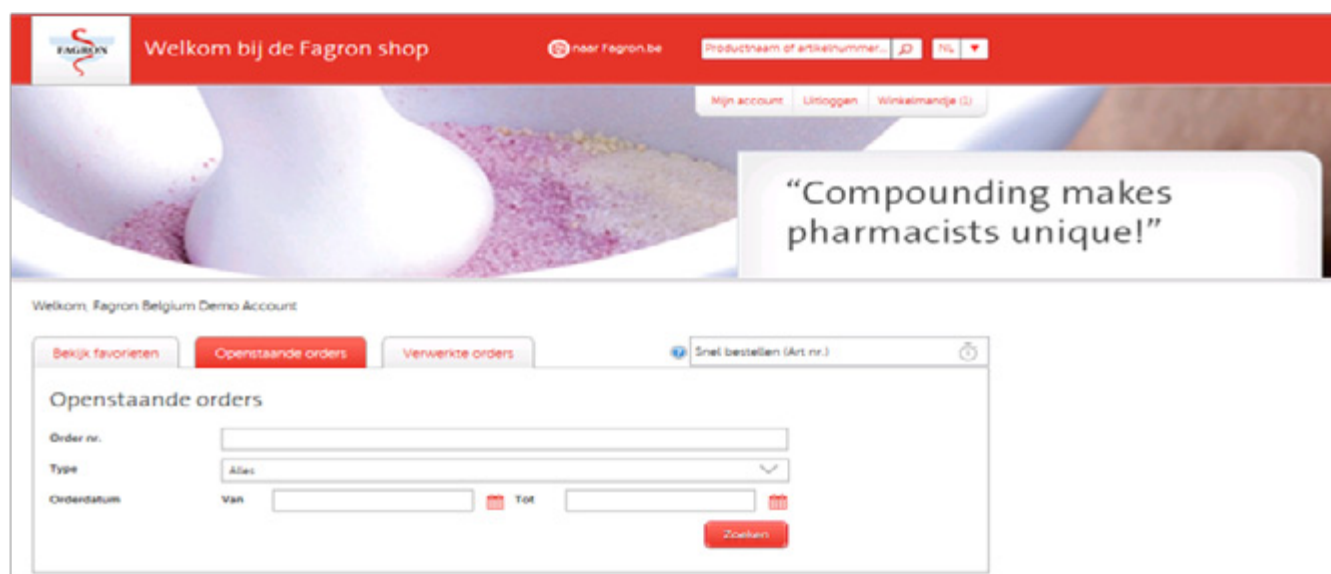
FAGRON

Welkom bij de Fagron shop

naar fagron.be

Productnaam of artikelnummer...

NL

Mijn account | Uitloggen | Winkelmandje (1)

“Compounding makes pharmacists unique!”

Welkom, Fagron Belgium Demo Account

Bekijk favorieten | Openstaande orders | Verwerkte orders

Snel bestellen (Art nr.)

Openstaande orders

Order nr.

Type

Alles

Orderdatum

Van

Tot

Zoeken